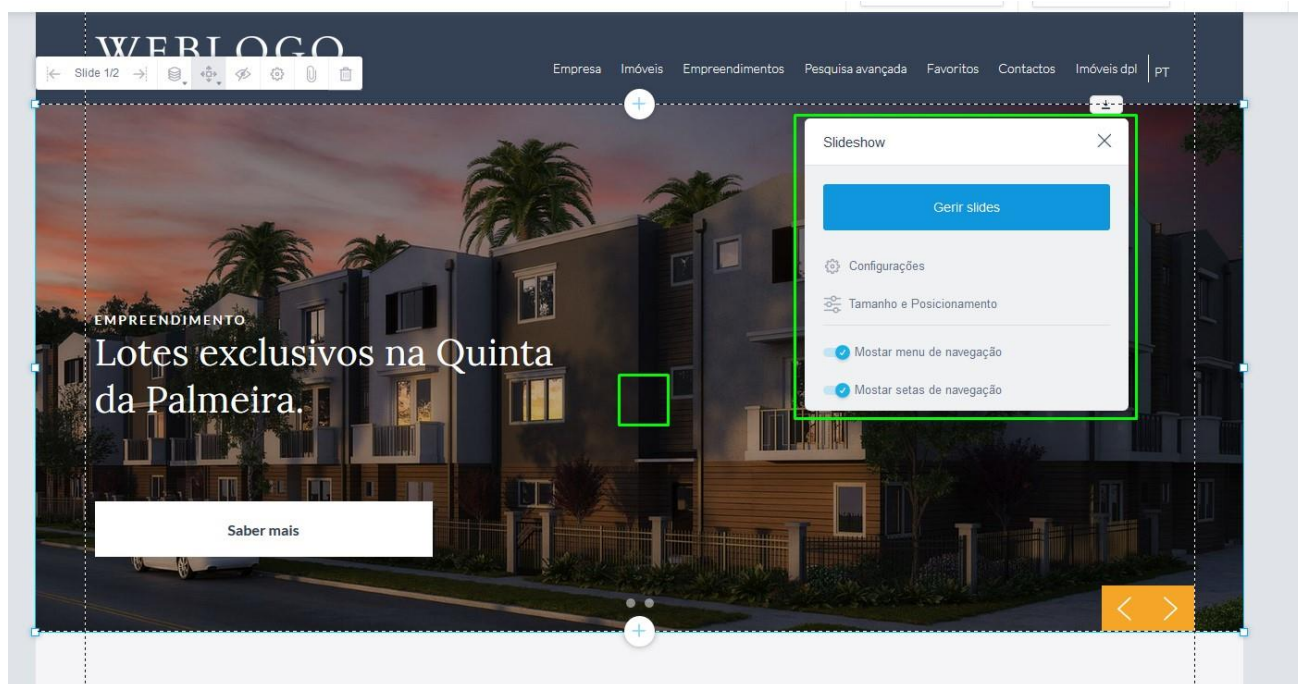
WEBLOGO

Slide 1/2

Empresa Imóveis Empreendimentos Pesquisa avançada Favoritos Contactos Imóveis dpl PT

Slideshow

Gerir slides

Configurações

Tamanho e Posicionamento

Mostar menu de navegação

Mostar setas de navegação

EMPREENDIMENTO

Lotes exclusivos na Quinta da Palmeira.

Saber mais